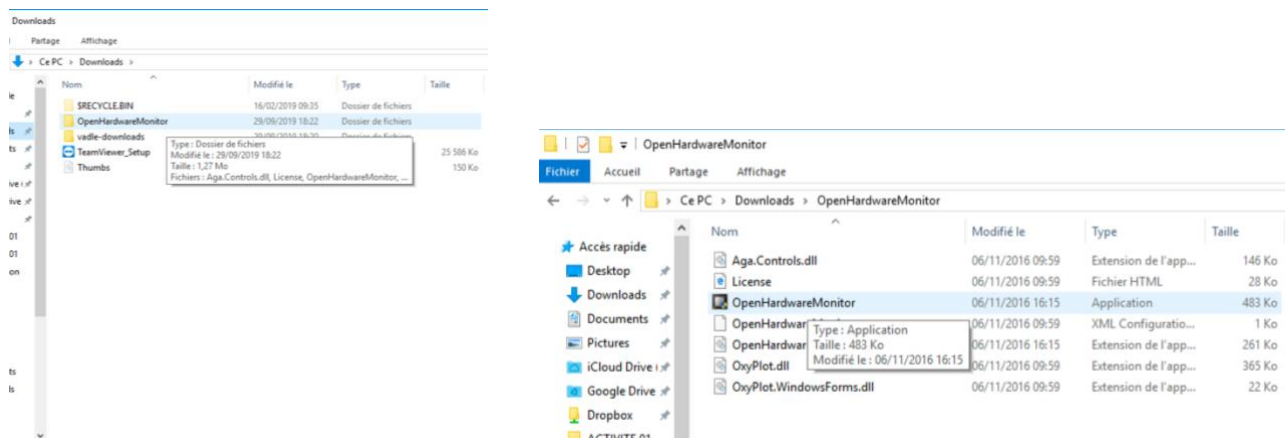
Downloads

Partage Affichage

Ce PC > Downloads

| Nom | Modifié le | Type | Taille |
|---|---|---|---|
| $RECYCLE.BIN | 16/02/2019 09:35 | Dossier de fichiers | |
| OpenHardwareMonitor | 29/09/2019 18:22 | Dossier de fichiers | |
| vadle-downloads | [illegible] | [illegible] | |
| TeamViewer_Setup | | | 25 586 Ko |
| Thumbs | | | 150 Ko |

Type : Dossier de fichiers
Modifié le : 29/09/2019 18:22
Taille : 1,27 Mo
Fichiers : Aga.Controls.dll, License, OpenHardwareMonitor, ...

le
ls
ts
ive
ive
01
01
on
ts
ls

OpenHardwareMonitor

Fichier Accueil Partage Affichage

Ce PC > Downloads > OpenHardwareMonitor

Accès rapide
Desktop
Downloads
Documents
Pictures
iCloud Drive
Google Drive
Dropbox
ACTIVITE 01

| Nom | Modifié le | Type | Taille |
|---|---|---|---|
| Aga.Controls.dll | 06/11/2016 09:59 | Extension de l'app... | 146 Ko |
| License | 06/11/2016 09:59 | Fichier HTML | 28 Ko |
| OpenHardwareMonitor | 06/11/2016 16:15 | Application | 483 Ko |
| OpenHardw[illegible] | 06/11/2016 09:59 | XML Configuratio... | 1 Ko |
| OpenHardw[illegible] | 06/11/2016 16:15 | Extension de l'app... | 261 Ko |
| OxyPlot.dll | 06/11/2016 09:59 | Extension de l'app... | 365 Ko |
| OxyPlot.WindowsForms.dll | 06/11/2016 09:59 | Extension de l'app... | 22 Ko |

Type : Application
Taille : 483 Ko
Modifié le : 06/11/2016 16:15